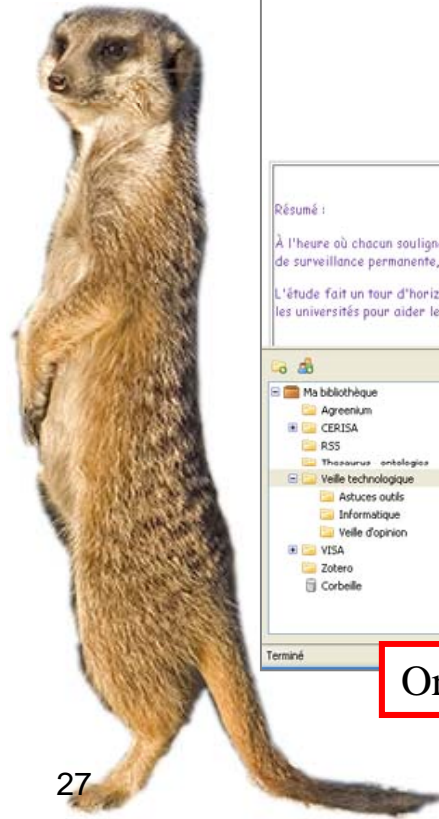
Résumé :

À l'heure où chacun souligne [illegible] de surveillance permanente, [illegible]

L'étude fait un tour d'horiz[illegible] les universités pour aider le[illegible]

Ma bibliothèque
Agreenium
CERISA
RSS
Thesaurus ontologies
Veille technologique
Astuces outils
Informatique
Veille d'opinion
VISA
Zotero
Corbeille

Terminé

Or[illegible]

27